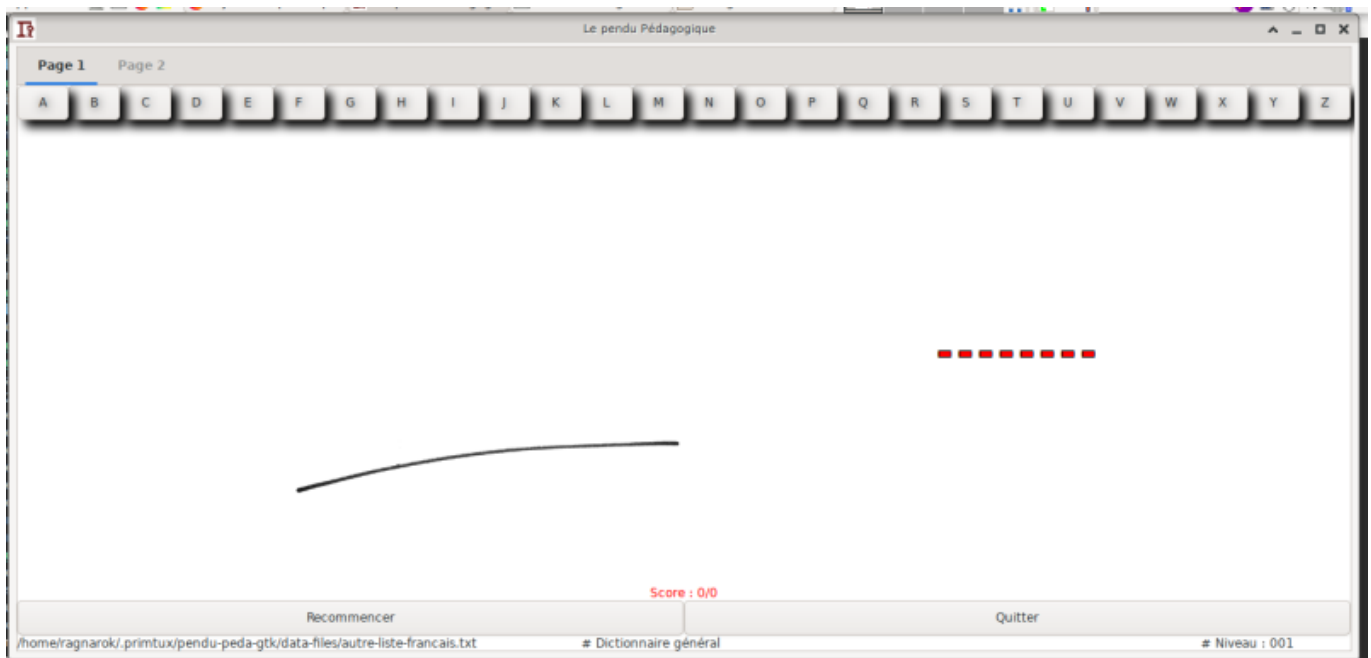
Le pendu Pédagogique

Page 1 Page 2

A B C D E F G H I J K L M N O P Q R S T U V W X Y Z

Score : 0/0

Recommencer

Quitter

/home/ragnarok/.primtux/pendu-peda-gtk/data-files/autre-liste-francais.txt # Dictionnaire général # Niveau : 001